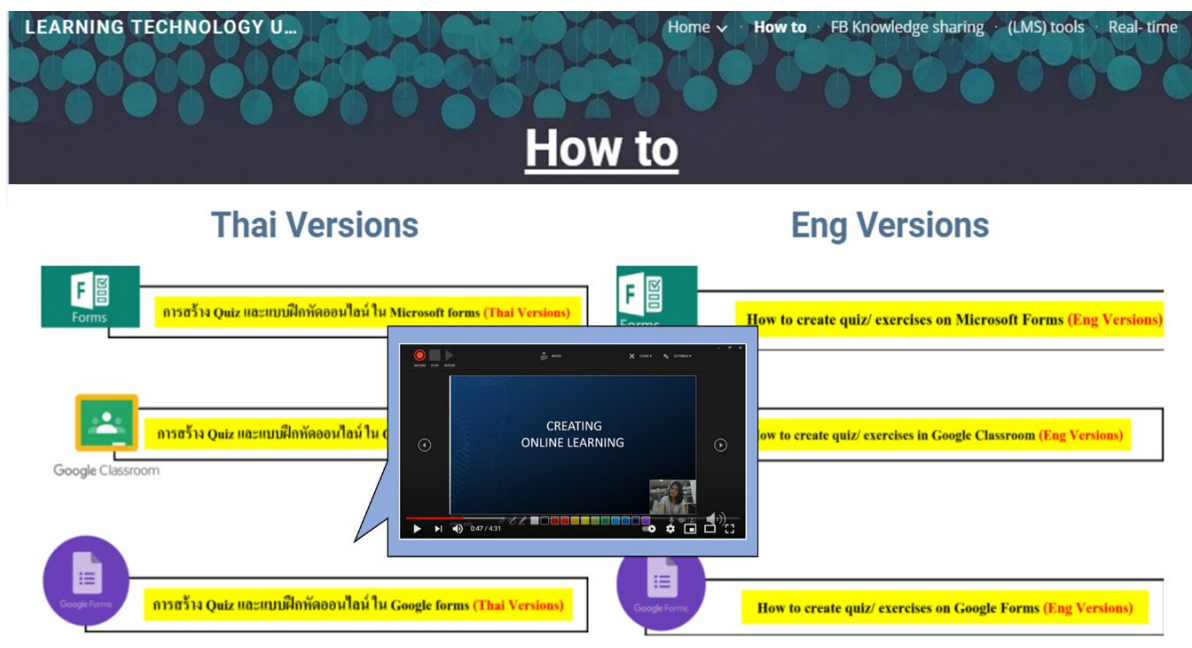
LEARNING TECHNOLOGY U...

Home · How to · FB Knowledge sharing · (LMS) tools · Real- time

How to

Thai Versions

Eng Versions

Forms

การสร้าง Quiz และแบบฝึกหัดออนไลน์ ใน Microsoft forms (Thai Versions)

Forms

How to create quiz/ exercises on Microsoft Forms (Eng Versions)

Google Classroom

การสร้าง Quiz และแบบฝึกหัดออนไลน์ ใน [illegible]

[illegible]ow to create quiz/ exercises in Google Classroom (Eng Versions)

CREATING
ONLINE LEARNING

0:47 / 4:31

Google Forms

การสร้าง Quiz และแบบฝึกหัดออนไลน์ ใน Google forms (Thai Versions)

Google Forms

How to create quiz/ exercises on Google Forms (Eng Versions)